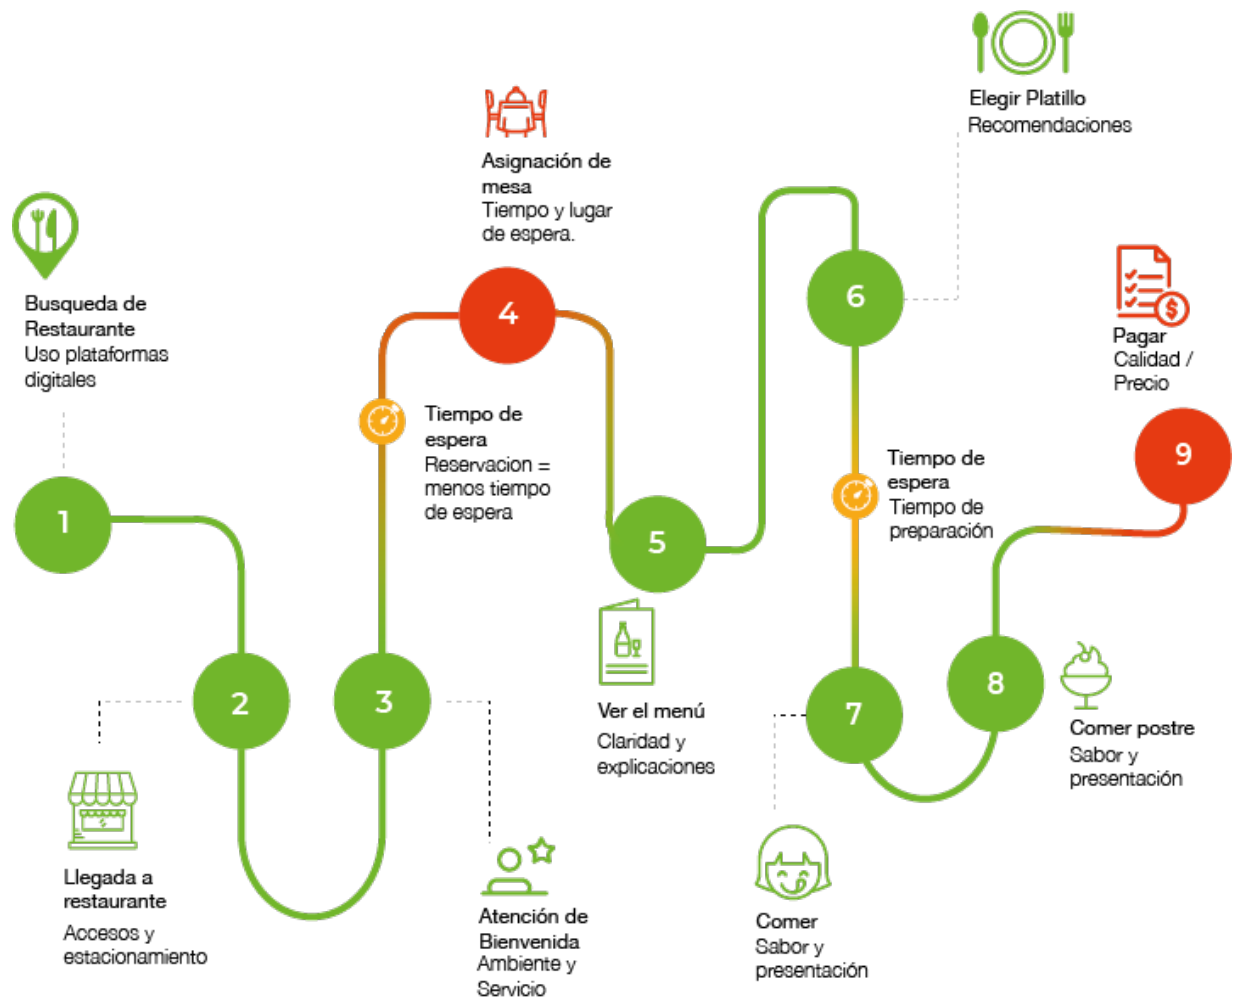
Busqueda de Restaurante
Uso plataformas digitales

1

2

Llegada a restaurante
Accesos y estacionamiento

3

Atención de Bienvenida
Ambiente y Servicio

Tiempo de espera
Reservacion = menos tiempo de espera

4

Asignación de mesa
Tiempo y lugar de espera.

5

Ver el menú
Claridad y explicaciones

6

Elegir Platillo
Recomendaciones

Tiempo de espera
Tiempo de preparación

7

Comer
Sabor y presentación

8

Comer postre
Sabor y presentación

9

Pagar
Calidad / Precio